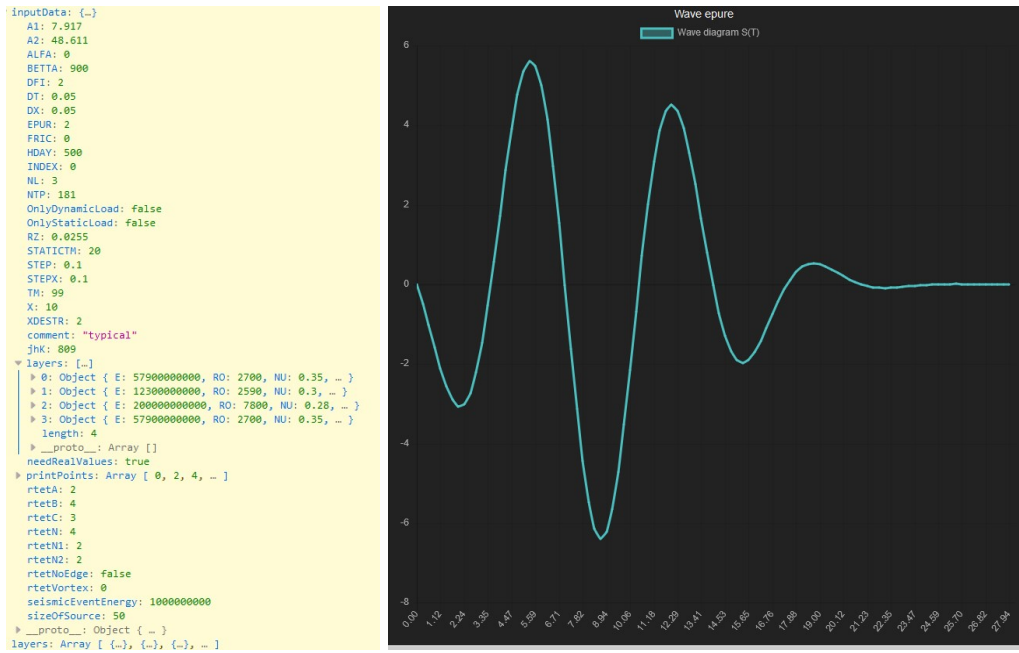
inputData: {…}
A1: 7.917
A2: 48.611
ALFA: 0
BETTA: 900
DFI: 2
DT: 0.05
DX: 0.05
EPUR: 2
FRIC: 0
HDAY: 500
INDEX: 0
NL: 3
NTP: 181
OnlyDynamicLoad: false
OnlyStaticLoad: false
RZ: 0.0255
STATICTM: 20
STEP: 0.1
STEPX: 0.1
TM: 99
X: 10
XDESTR: 2
comment: "typical"
jhK: 809
layers: […]
0: Object { E: 57900000000, RO: 2700, NU: 0.35, … }
1: Object { E: 12300000000, RO: 2590, NU: 0.3, … }
2: Object { E: 200000000000, RO: 7800, NU: 0.28, … }
3: Object { E: 57900000000, RO: 2700, NU: 0.35, … }
length: 4
__proto__: Array []
needRealValues: true
printPoints: Array [ 0, 2, 4, … ]
rtetA: 2
rtetB: 4
rtetC: 3
rtetN: 4
rtetN1: 2
rtetN2: 2
rtetNoEdge: false
rtetVortex: 0
seismicEventEnergy: 1000000000
sizeOfSource: 50
__proto__: Object { … }
layers: Array [ {…}, {…}, {…}, … ]

Wave epure
Wave diagram S(T)
6
4
2
0
-2
-4
-6
-8
0.00 1.12 2.24 3.35 4.47 5.59 6.71 7.82 8.94 10.06 11.18 12.29 13.41 14.53 15.65 16.76 17.88 19.00 20.12 21.23 22.35 23.47 24.59 25.70 26.82 27.94